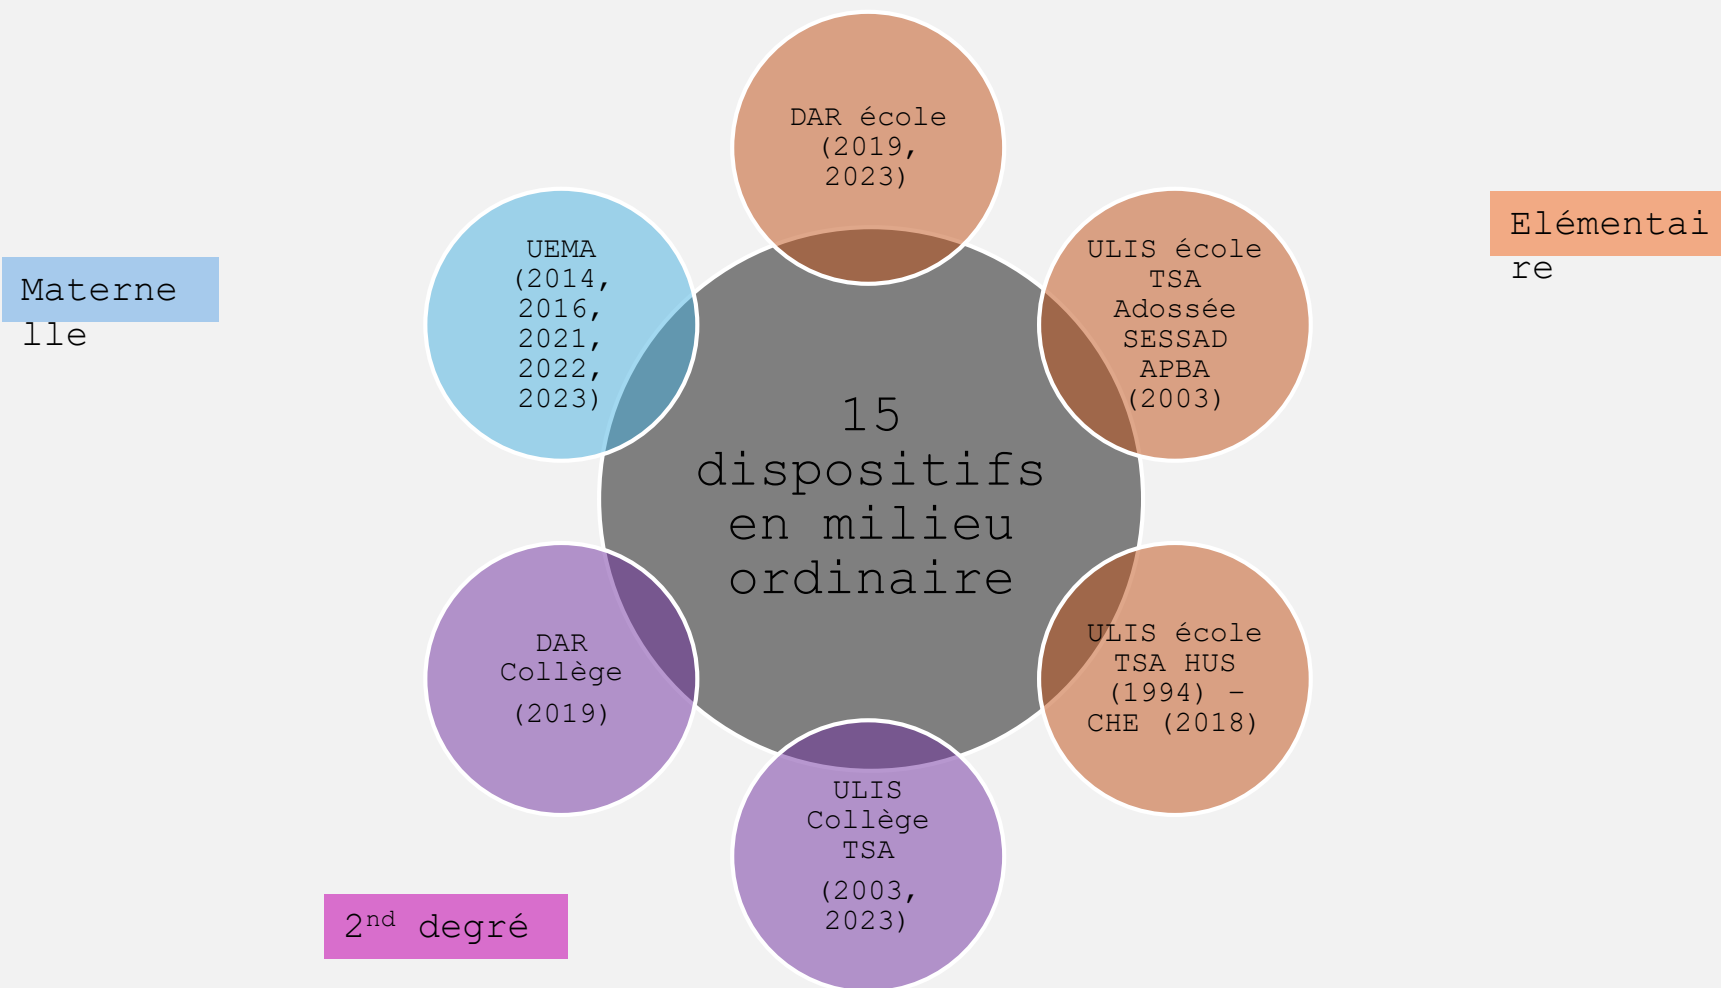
Maternelle

UEMA (2014, 2016, 2021, 2022, 2023)

DAR école (2019, 2023)

Elémentaire

ULIS école TSA Adossée SESSAD APBA (2003)

15 dispositifs en milieu ordinaire

DAR Collège

(2019)

ULIS école TSA HUS (1994) – CHE (2018)

ULIS Collège TSA

(2003, 2023)

2$^{nd}$ degré